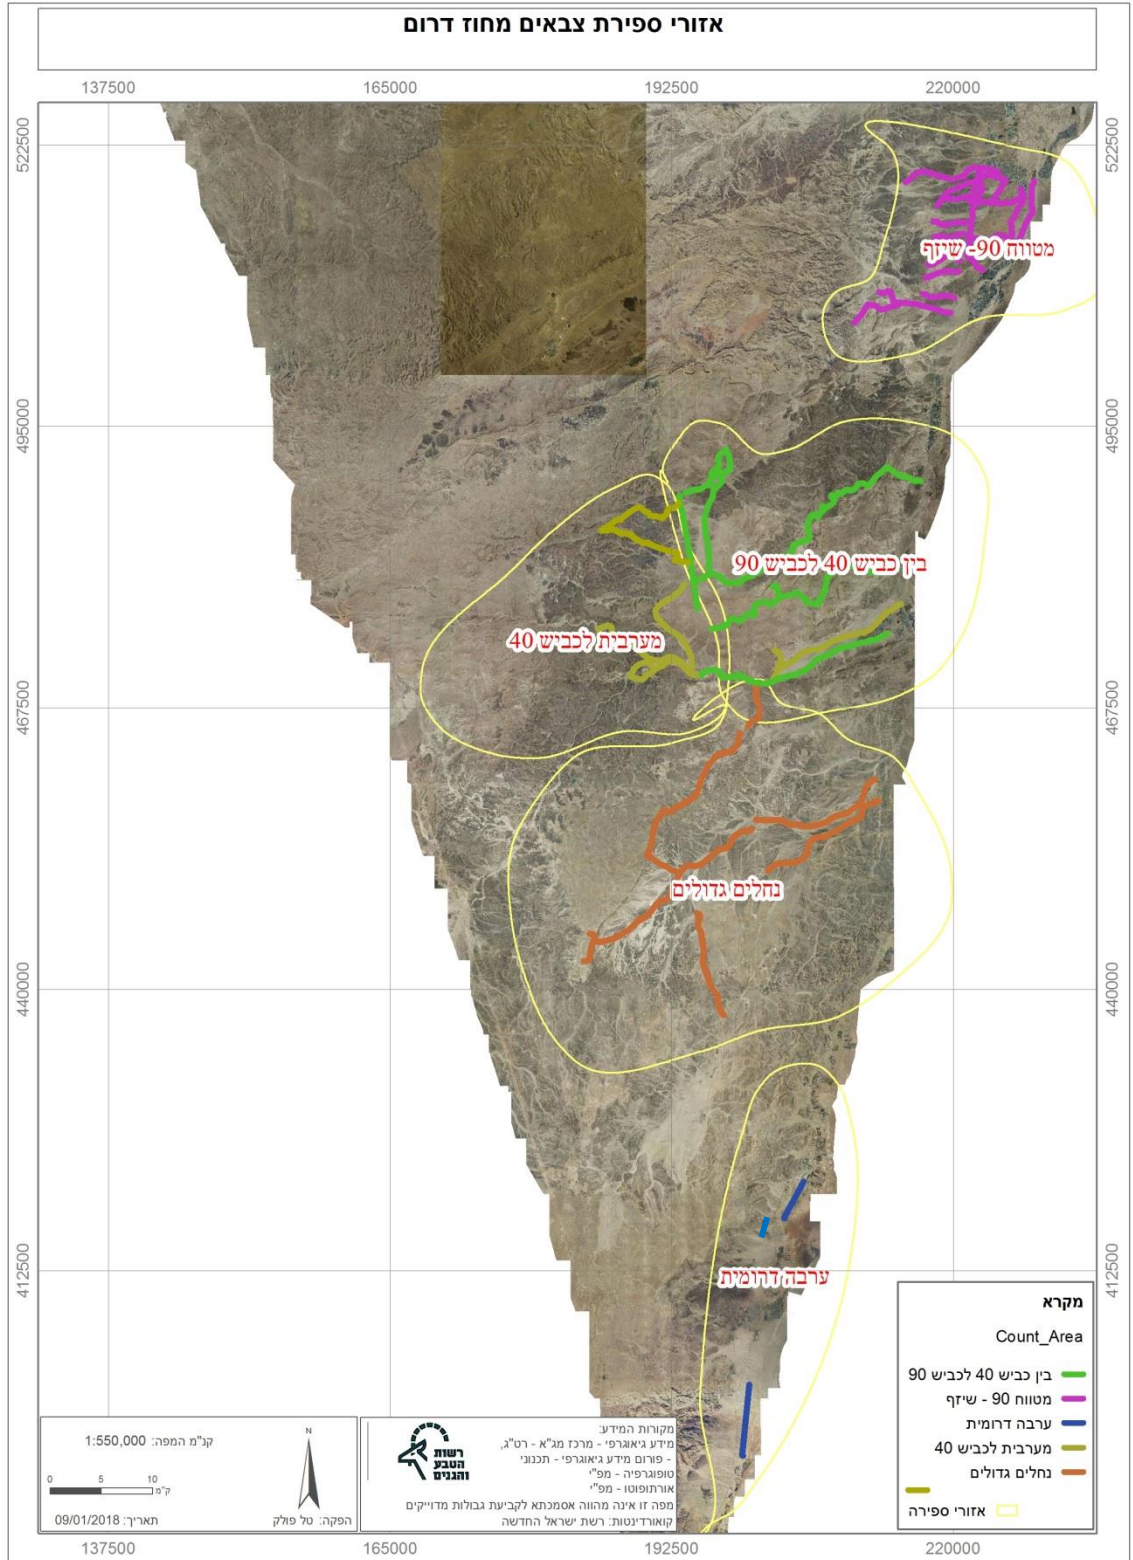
אזורי ספירת צבאים מחוז דרום

137500 165000 192500 220000

522500
495000
467500
440000
412500

מטווח 90- שיזף

בין כביש 40 לכביש 90

מערבית לכביש 40

נחלים גדולים

ערבה דרומית

מקרא
Count_Area
בין כביש 40 לכביש 90
מטווח 90 - שיזף
ערבה דרומית
מערבית לכביש 40
נחלים גדולים
אזורי ספירה

מקורות המידע:
מידע גיאוגרפי - מרכז מג"א - רט"ג,
- פורום מידע גיאוגרפי - תכנוני
טופוגרפיה - מפ"י
אורתופוטו - מפ"י
מפה זו אינה מהווה אסמכתא לקביעת גבולות מדוייקים
קואורדינטות: רשת ישראל החדשה

רשות הטבע והגנים

קנ"מ המפה: 1:550,000
0 5 10 ק"מ
N
הפקה: טל פולק
תאריך: 09/01/2018